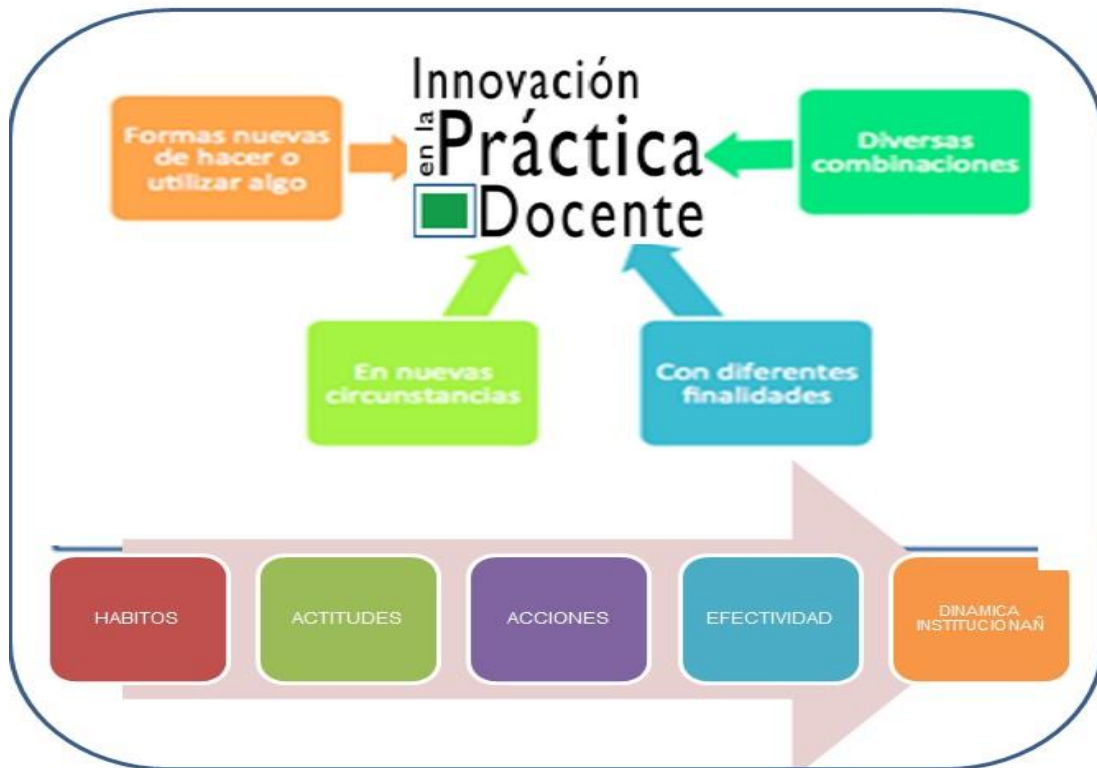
Innovación
en la Práctica
Docente

Formas nuevas de hacer o utilizar algo

Diversas combinaciones

En nuevas circunstancias

Con diferentes finalidades

HABITOS

ACTITUDES

ACCIONES

EFECTIVIDAD

DINAMICA INSTITUCIONAÑ